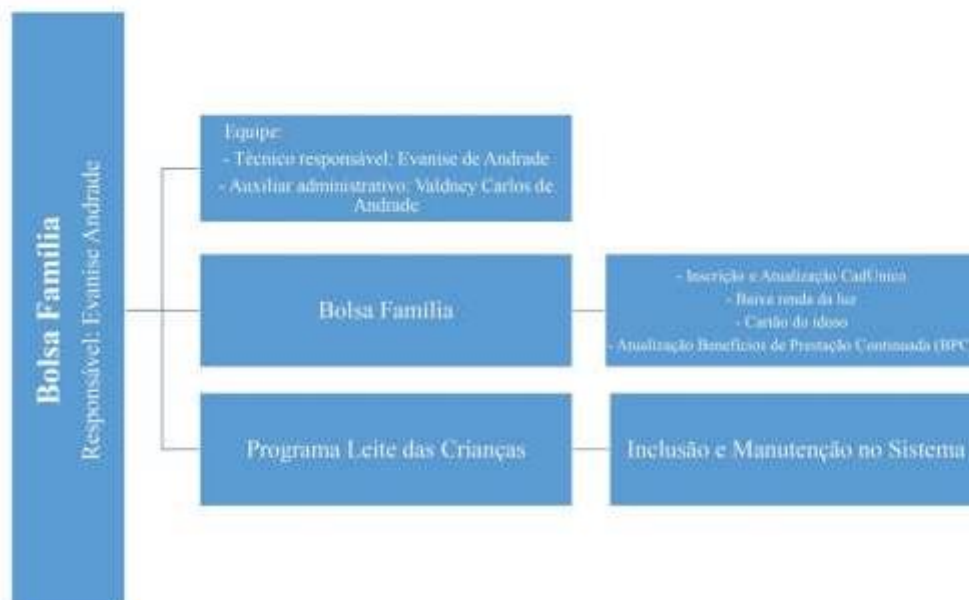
Bolsa Família
Responsável: Evanise Andrade

Equipe:
- Técnico responsável: Evanise de Andrade
- Auxiliar administrativo: Valdney Carlos de Andrade

Bolsa Família

- Inscrição e Atualização CadÚnico
- Baixa renda da luz
- Cartão do idoso
- Atualização Benefícios de Prestação Continuada (BPC

Programa Leite das Crianças

Inclusão e Manutenção no Sistema